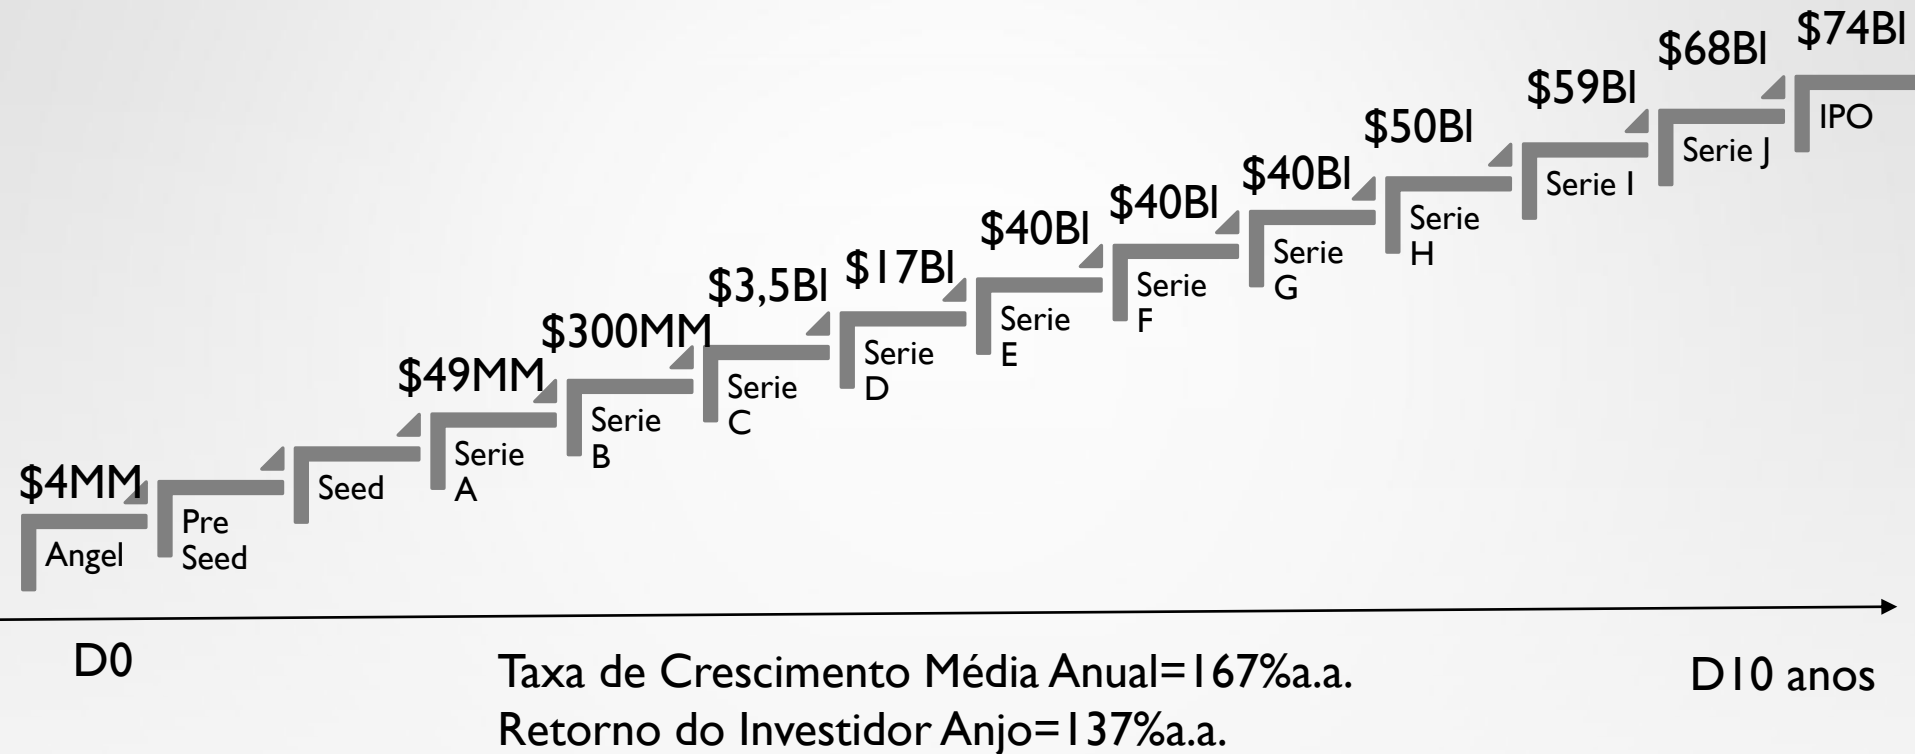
$4MM
Angel

Pre Seed

Seed

$49MM
Serie A

$300MM
Serie B

$3,5BI
Serie C

$17BI
Serie D

$40BI
Serie E

$40BI
Serie F

$40BI
Serie G

$50BI
Serie H

$59BI
Serie I

$68BI
Serie J

$74BI
IPO

D0

Taxa de Crescimento Média Anual=167%a.a.
Retorno do Investidor Anjo=137%a.a.

D10 anos